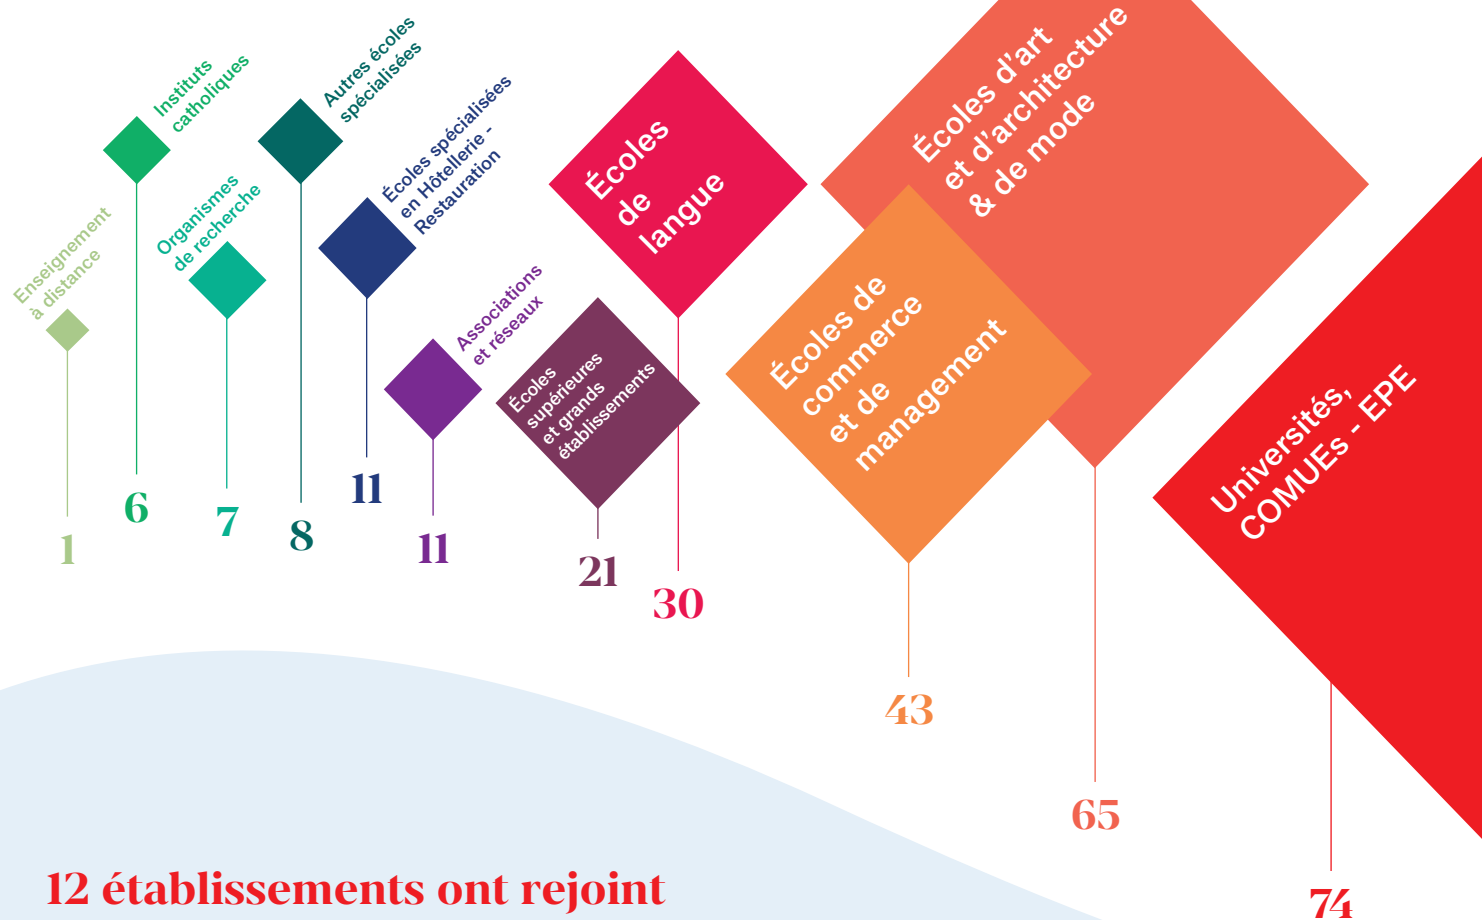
Enseignement à distance
1

Instituts catholiques
6

Organismes de recherche
7

Autres écoles spécialisées
8

Écoles spécialisées en Hôtellerie - Restauration
11

Associations et réseaux
11

Écoles supérieures et grands établissements
21

Écoles de langue
30

Écoles de commerce et de management
43

Écoles d'art et d'architecture & de mode
65

Universités, COMUEs - EPE
74

12 établissements ont rejoint